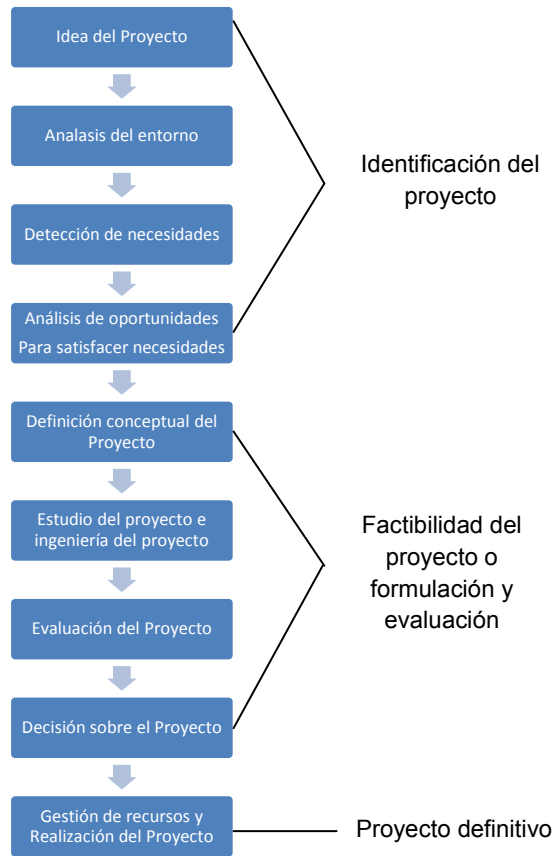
Idea del Proyecto

Analasis del entorno

Detección de necesidades

Análisis de oportunidades
Para satisfacer necesidades

Identificación del proyecto

Definición conceptual del Proyecto

Estudio del proyecto e ingeniería del proyecto

Evaluación del Proyecto

Decisión sobre el Proyecto

Factibilidad del proyecto o formulación y evaluación

Gestión de recursos y Realización del Proyecto

Proyecto definitivo